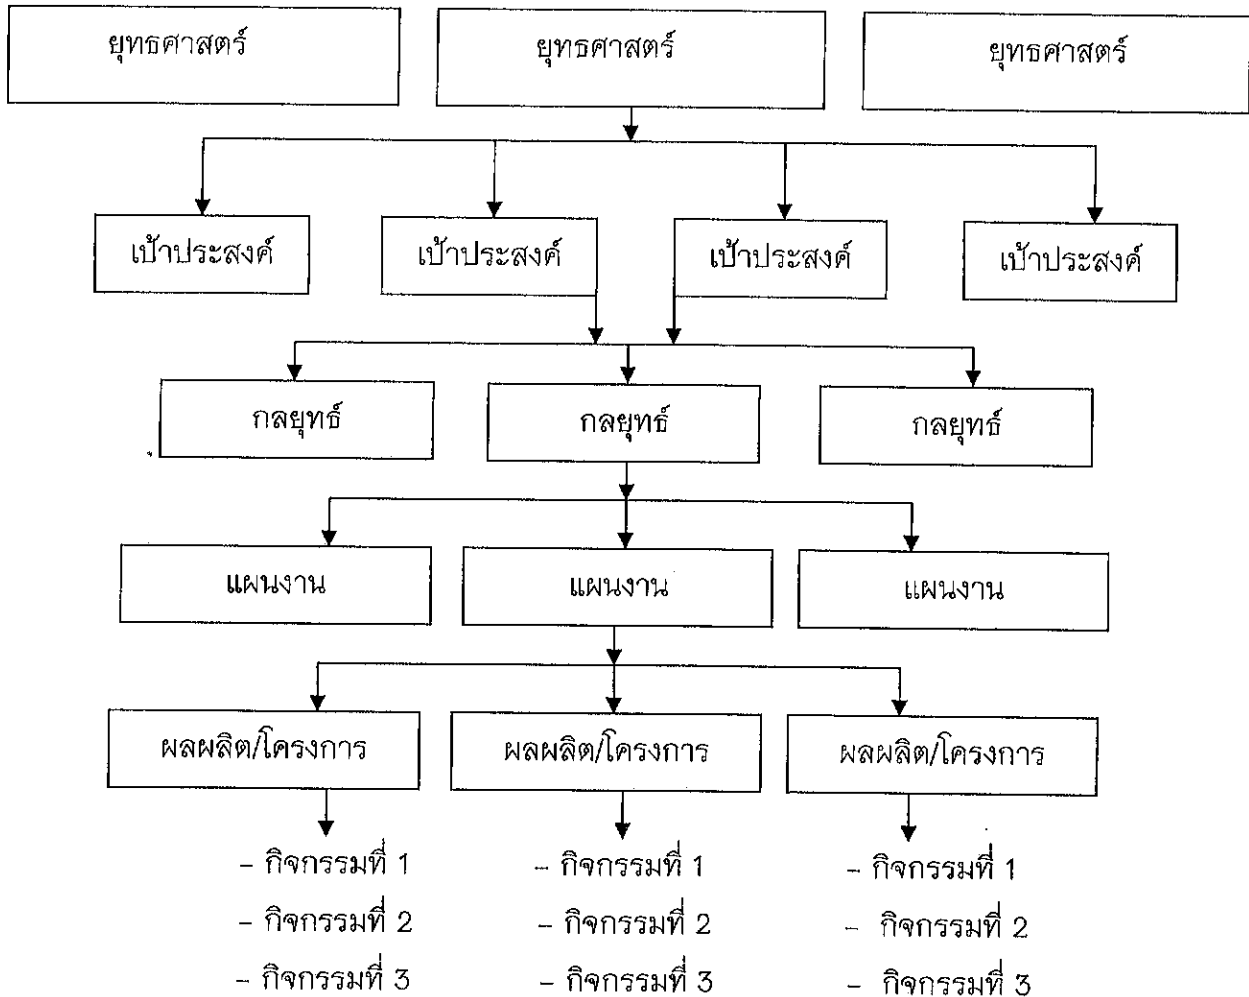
ยุทธศาสตร์

ยุทธศาสตร์

ยุทธศาสตร์

เป้าประสงค์

เป้าประสงค์

เป้าประสงค์

เป้าประสงค์

กลยุทธ์

กลยุทธ์

กลยุทธ์

แผนงาน

แผนงาน

แผนงาน

ผลผลิต/โครงการ

ผลผลิต/โครงการ

ผลผลิต/โครงการ

- กิจกรรมที่ 1
- กิจกรรมที่ 2
- กิจกรรมที่ 3

- กิจกรรมที่ 1
- กิจกรรมที่ 2
- กิจกรรมที่ 3

- กิจกรรมที่ 1
- กิจกรรมที่ 2
- กิจกรรมที่ 3